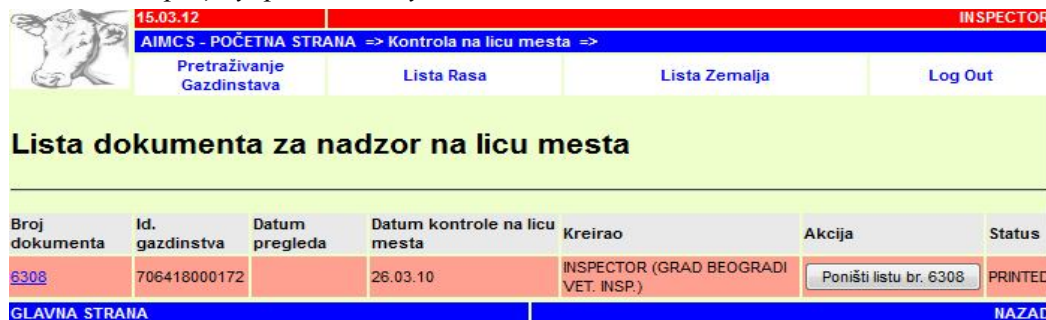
15.03.12

INSPECTOR

AIMCS - POČETNA STRANA => Kontrola na licu mesta =>

Pretraživanje Gazdinstava | Lista Rasa | Lista Zemalja | Log Out

Lista dokumenta za nadzor na licu mesta

| Broj dokumenta | Id. gazdinstva | Datum pregleda | Datum kontrole na licu mesta | Kreirao | Akcija | Status |
|---|---|---|---|---|---|---|
| 6308 | 706418000172 | | 26.03.10 | INSPECTOR (GRAD BEOGRADI VET. INSP.) | Poništi listu br. 6308 | PRINTED |

GLAVNA STRANA

NAZAD